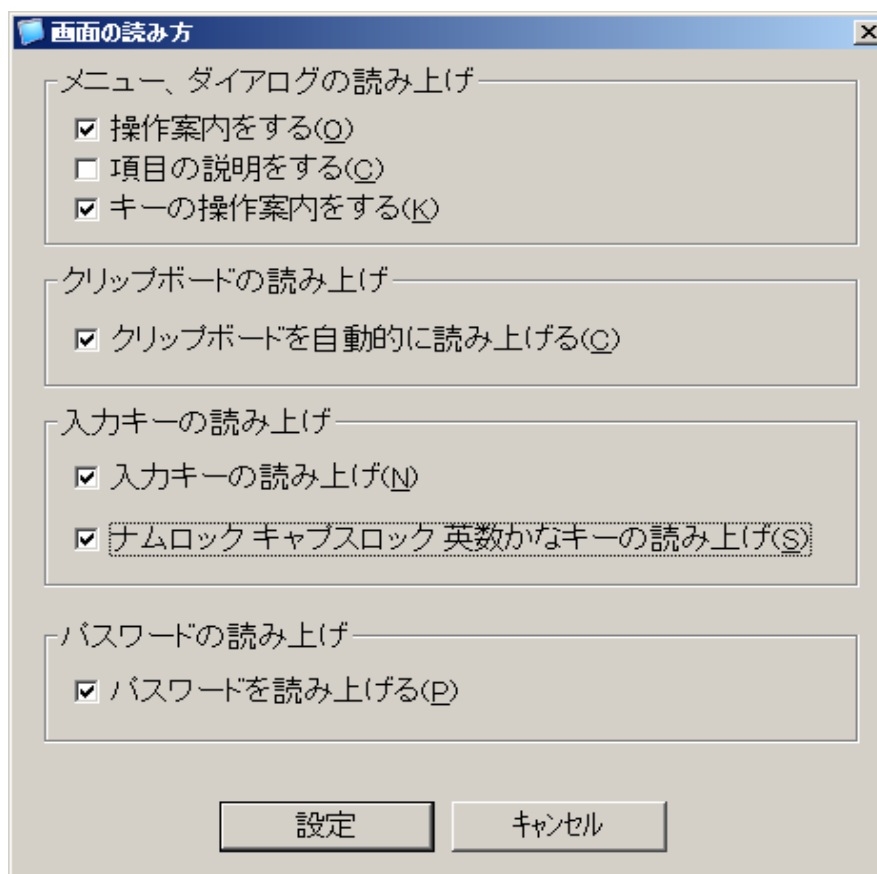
画面の読み方

X

メニュー、ダイアログの読み上げ

☑ 操作案内をする(O)

☐ 項目の説明をする(C)

☑ キーの操作案内をする(K)

クリップボードの読み上げ

☑ クリップボードを自動的に読み上げる(C)

入力キーの読み上げ

☑ 入力キーの読み上げ(N)

☑ ナムロック キャプスロック 英数かなキーの読み上げ(S)

パスワードの読み上げ

☑ パスワードを読み上げる(P)

設定

キャンセル